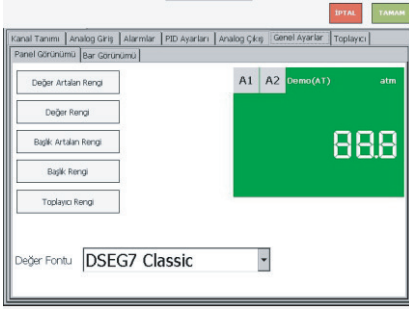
İPTAL TAMAM

Kanal Tanımı | Analog Giriş | Alarmlar | PID Ayarları | Analog Çıkış | Genel Ayarlar | Toplayıcı

Panel Görünümü | Bar Görünümü

Değer Artalan Rengi

Değer Rengi

Başlık Artalan Rengi

Başlık Rengi

Toplayıcı Rengi

A1 A2 Demo(AT) atm

88.8

Değer Fontu DSEG7 Classic